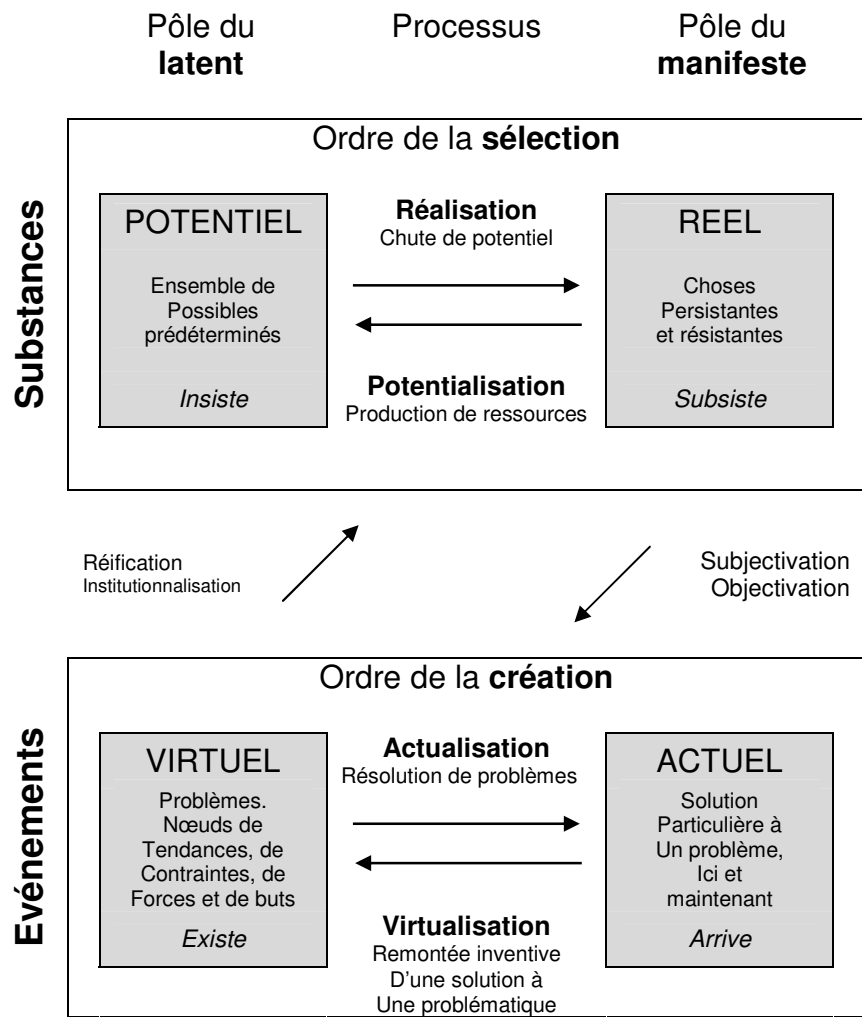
Pôle du **latent**

Processus

Pôle du **manifeste**

Substances

Ordre de la **sélection**

POTENTIEL

Ensemble de Possibles prédéterminés

*Insiste*

**Réalisation**
Chute de potentiel

**Potentialisation**
Production de ressources

REEL

Choses Persistantes et résistantes

*Subsiste*

Réification
Institutionnalisation

Subjectivation
Objectivation

Evénements

Ordre de la **création**

VIRTUEL

Problèmes. Nœuds de Tendances, de Contraintes, de Forces et de buts

*Existe*

**Actualisation**
Résolution de problèmes

**Virtualisation**
Remontée inventive D'une solution à Une problématique

ACTUEL

Solution Particulière à Un problème, Ici et maintenant

*Arrive*